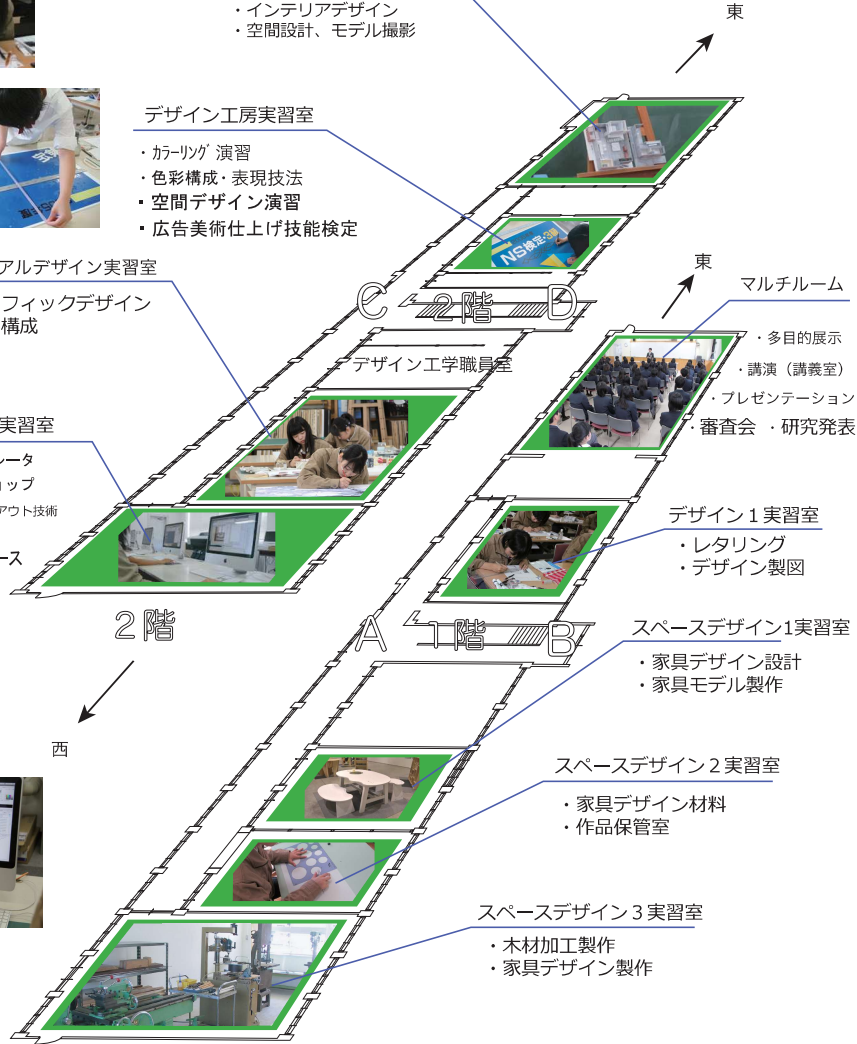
・インテリアデザイン
・空間設計、モデル撮影

東

デザイン工房実習室
・カラーリング演習
・色彩構成・表現技法
・空間デザイン演習
・広告美術仕上げ技能検定

NS検定

アルデザイン実習室
フィックデザイン
構成

C 2階 D

東

マルチルーム
・多目的展示
・講演（講義室）
・プレゼンテーション
・審査会 ・研究発表

デザイン工学職員室

実習室
ータ
ップ
アウト技術
ース

デザイン１実習室
・レタリング
・デザイン製図

2階

A 1階 B

スペースデザイン1実習室
・家具デザイン設計
・家具モデル製作

西

スペースデザイン２実習室
・家具デザイン材料
・作品保管室

スペースデザイン３実習室
・木材加工製作
・家具デザイン製作